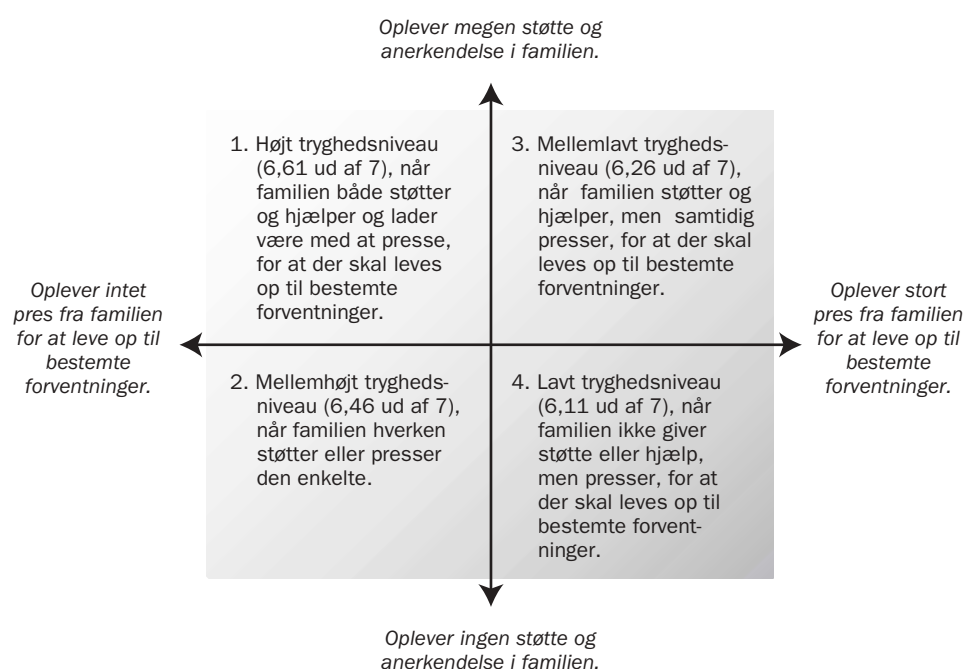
Oplever megen støtte og anerkendelse i familien.

Oplever intet pres fra familien for at leve op til bestemte forventninger.

1. Højt tryghedsniveau (6,61 ud af 7), når familien både støtter og hjælper og lader være med at presse, for at der skal leves op til bestemte forventninger.

3. Mellemlavt tryghedsniveau (6,26 ud af 7), når familien støtter og hjælper, men samtidig presser, for at der skal leves op til bestemte forventninger.

Oplever stort pres fra familien for at leve op til bestemte forventninger.

2. Mellemhøjt tryghedsniveau (6,46 ud af 7), når familien hverken støtter eller presser den enkelte.

4. Lavt tryghedsniveau (6,11 ud af 7), når familien ikke giver støtte eller hjælp, men presser, for at der skal leves op til bestemte forventninger.

Oplever ingen støtte og anerkendelse i familien.